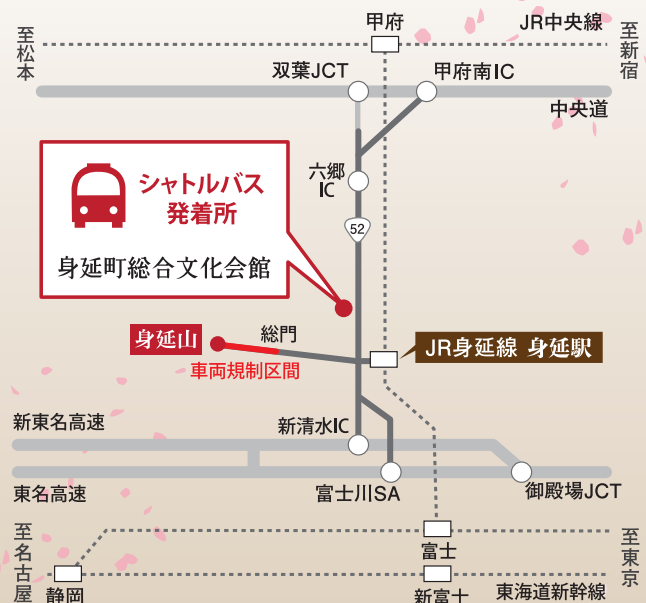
至松本

甲府

JR中央線

至新宿

双葉JCT

甲府南IC

中央道

シャトルバス
発着所

身延町総合文化会館

六郷IC

52

身延山

総門

車両規制区間

JR身延線 身延駅

新東名高速

新清水IC

東名高速

富士川SA

御殿場JCT

至名古屋

富士

至東京

静岡

新富士

東海道新幹線